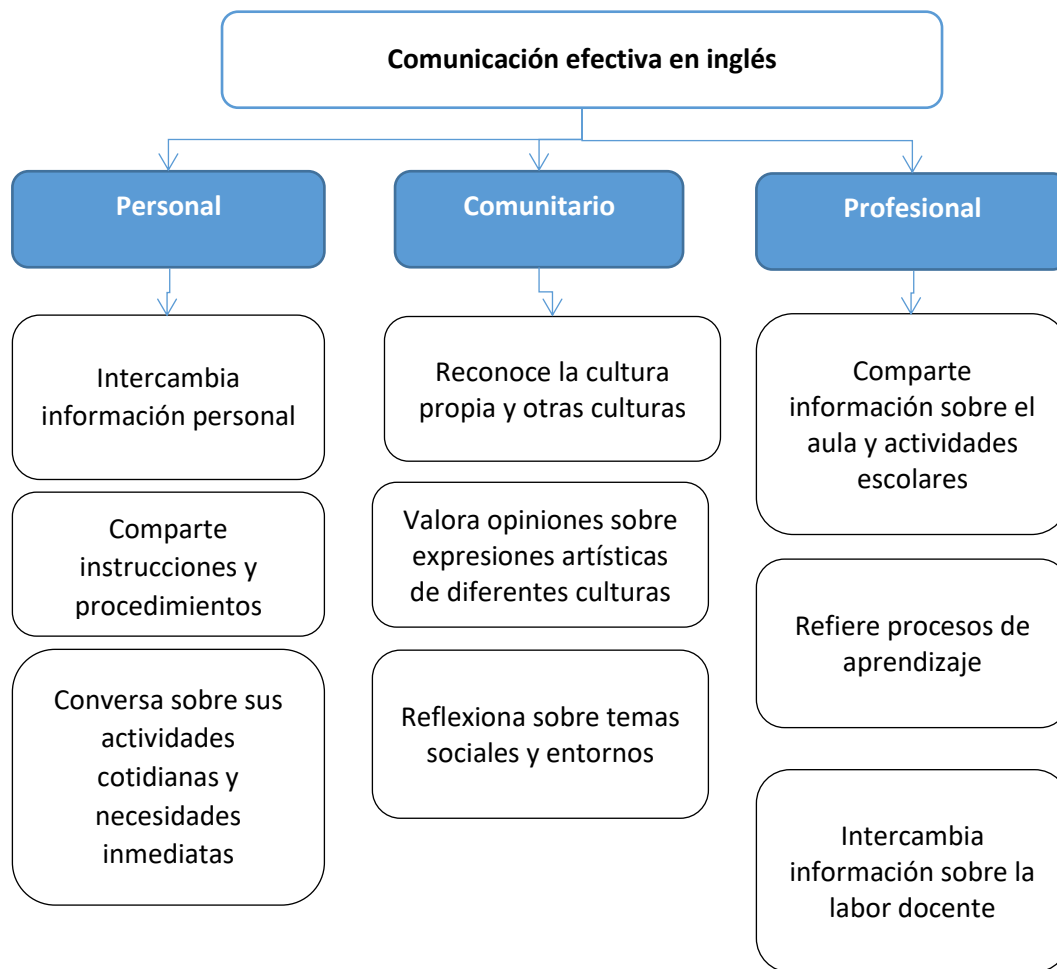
Comunicación efectiva en inglés

Personal

Intercambia información personal

Comparte instrucciones y procedimientos

Conversa sobre sus actividades cotidianas y necesidades inmediatas

Comunitario

Reconoce la cultura propia y otras culturas

Valora opiniones sobre expresiones artísticas de diferentes culturas

Reflexiona sobre temas sociales y entornos

Profesional

Comparte información sobre el aula y actividades escolares

Refiere procesos de aprendizaje

Intercambia información sobre la labor docente